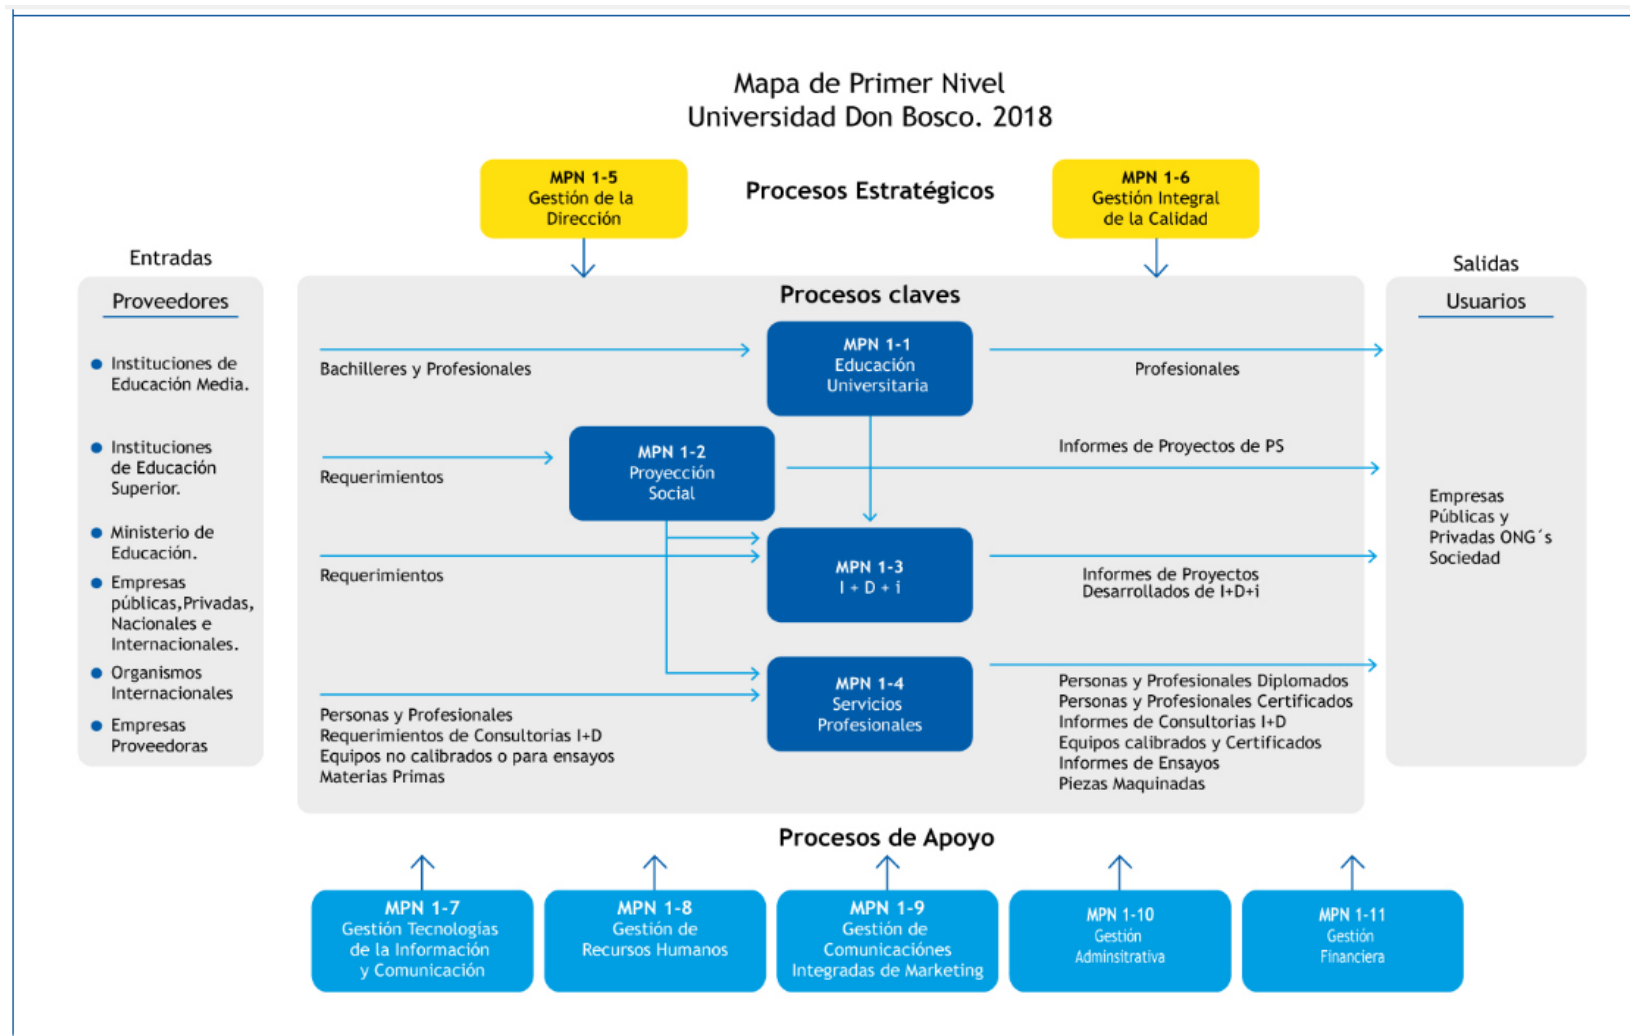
Mapa de Primer Nivel
Universidad Don Bosco. 2018

MPN 1-5
Gestión de la Dirección

Procesos Estratégicos

MPN 1-6
Gestión Integral de la Calidad

Entradas

Proveedores

- Instituciones de Educación Media.
- Instituciones de Educación Superior.
- Ministerio de Educación.
- Empresas públicas,Privadas, Nacionales e Internacionales.
- Organismos Internacionales
- Empresas Proveedoras

Procesos claves

Bachilleres y Profesionales

MPN 1-1
Educación Universitaria

Profesionales

Requerimientos

MPN 1-2
Proyección Social

Informes de Proyectos de PS

Requerimientos

MPN 1-3
I + D + i

Informes de Proyectos Desarrollados de I+D+i

Personas y Profesionales
Requerimientos de Consultorias I+D
Equipos no calibrados o para ensayos
Materias Primas

MPN 1-4
Servicios Profesionales

Personas y Profesionales Diplomados
Personas y Profesionales Certificados
Informes de Consultorias I+D
Equipos calibrados y Certificados
Informes de Ensayos
Piezas Maquinadas

Salidas

Usuarios

Empresas Públicas y Privadas ONG´s Sociedad

Procesos de Apoyo

MPN 1-7
Gestión Tecnologías de la Información y Comunicación

MPN 1-8
Gestión de Recursos Humanos

MPN 1-9
Gestión de Comunicaciónes Integradas de Marketing

MPN 1-10
Gestión Adminsitrativa

MPN 1-11
Gestión Financiera